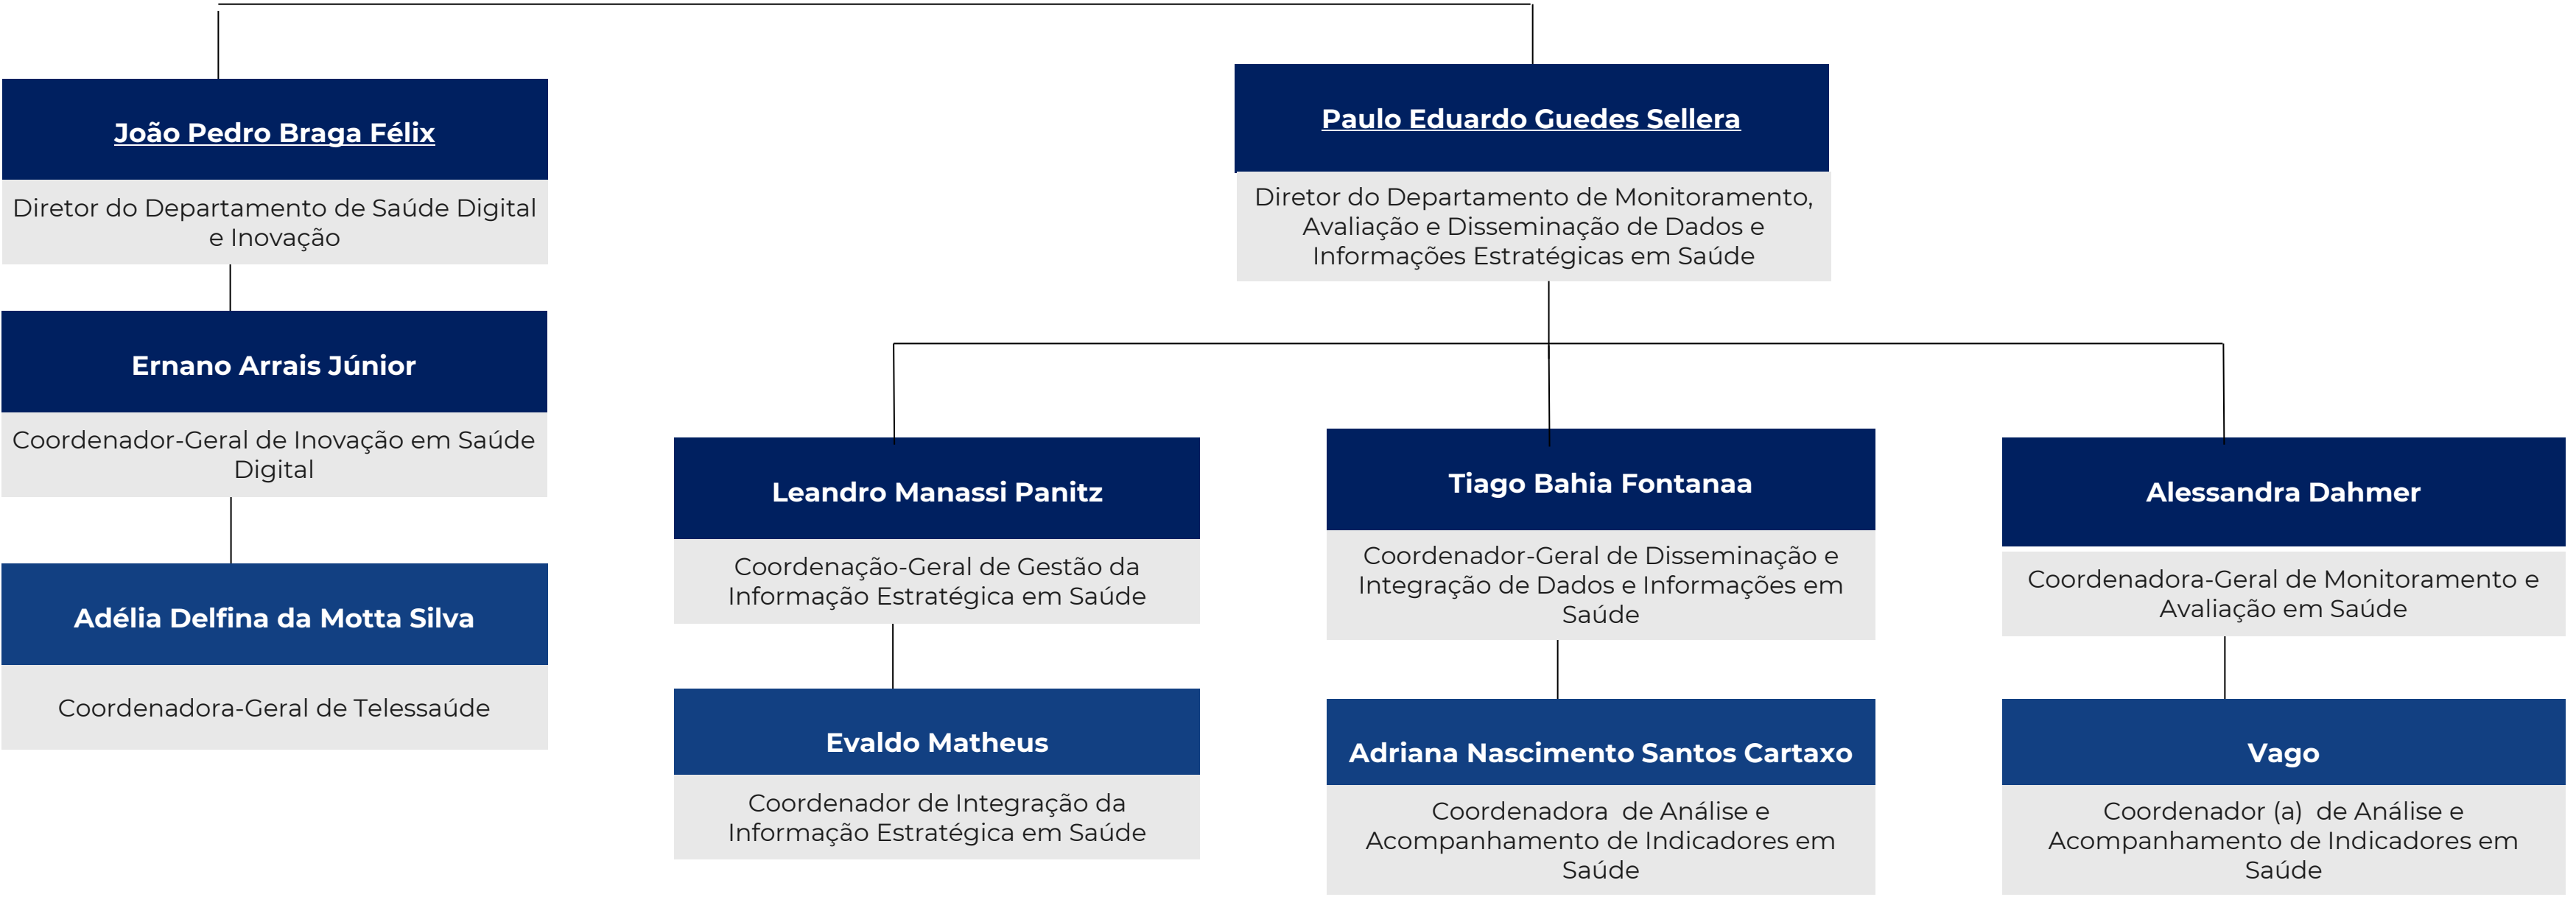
João Pedro Braga Félix

Diretor do Departamento de Saúde Digital e Inovação

Ernano Arrais Júnior

Coordenador-Geral de Inovação em Saúde Digital

Adélia Delfina da Motta Silva

Coordenadora-Geral de Telessaúde

Paulo Eduardo Guedes Sellera

Diretor do Departamento de Monitoramento, Avaliação e Disseminação de Dados e Informações Estratégicas em Saúde

Leandro Manassi Panitz

Coordenação-Geral de Gestão da Informação Estratégica em Saúde

Evaldo Matheus

Coordenador de Integração da Informação Estratégica em Saúde

Tiago Bahia Fontanaa

Coordenador-Geral de Disseminação e Integração de Dados e Informações em Saúde

Adriana Nascimento Santos Cartaxo

Coordenadora de Análise e Acompanhamento de Indicadores em Saúde

Alessandra Dahmer

Coordenadora-Geral de Monitoramento e Avaliação em Saúde

Vago

Coordenador (a) de Análise e Acompanhamento de Indicadores em Saúde